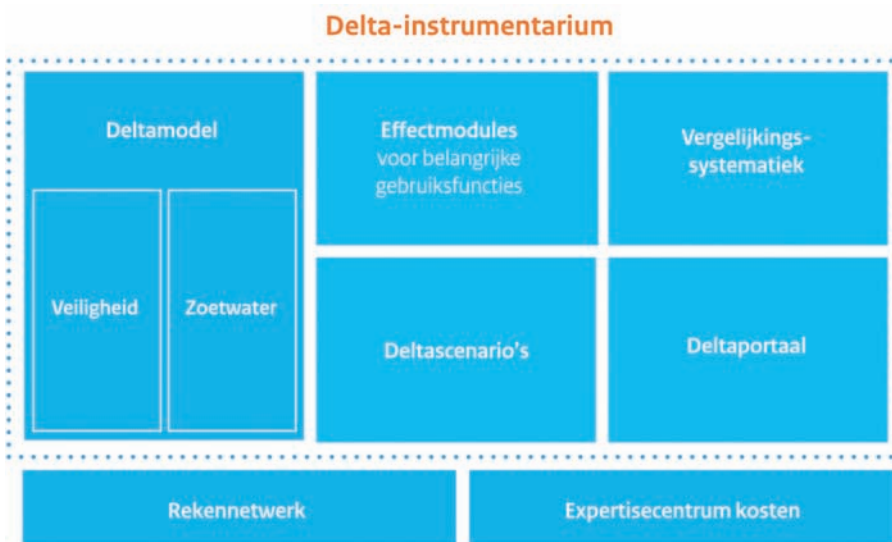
Delta-instrumentarium

Deltamodel

Veiligheid

Zoetwater

Effectmodules voor belangrijke gebruiksfuncties

Vergelijkingssystematiek

Deltascenario's

Deltaportaal

Rekennetwerk

Expertisecentrum kosten